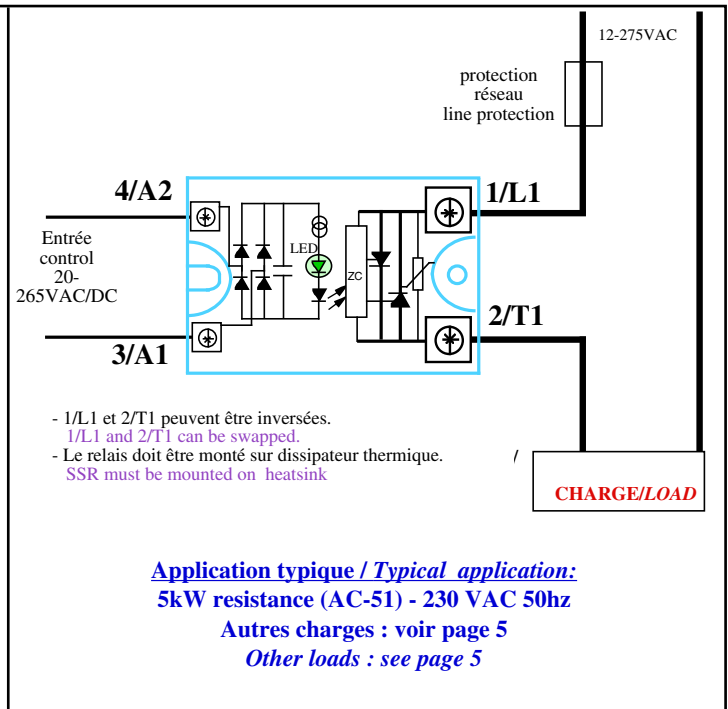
12-275VAC

protection
réseau
line protection

4/A2

1/L1

Entrée
control
20-
265VAC/DC

LED

ZC

2/T1

3/A1

- 1/L1 et 2/T1 peuvent être inversées.
1/L1 and 2/T1 can be swapped.
- Le relais doit être monté sur dissipateur thermique.
SSR must be mounted on heatsink

CHARGE/LOAD

Application typique / Typical application:
5kW resistance (AC-51) - 230 VAC 50hz
Autres charges : voir page 5
Other loads : see page 5